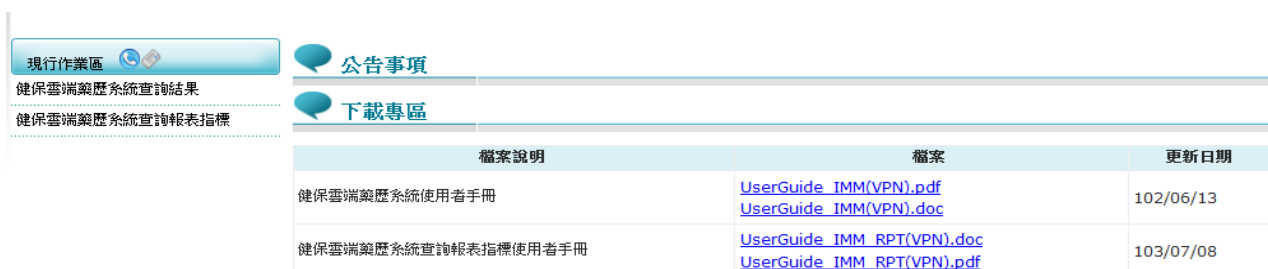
現行作業區

健保雲端藥歷系統查詢結果

健保雲端藥歷系統查詢報表指標

公告事項

下載專區

| 檔案說明 | 檔案 | 更新日期 |
|---|---|---|
| 健保雲端藥歷系統使用者手冊 | UserGuide_IMM(VPN).pdf UserGuide_IMM(VPN).doc | 102/06/13 |
| 健保雲端藥歷系統查詢報表指標使用者手冊 | UserGuide_IMM_RPT(VPN).doc UserGuide_IMM_RPT(VPN).pdf | 103/07/08 |